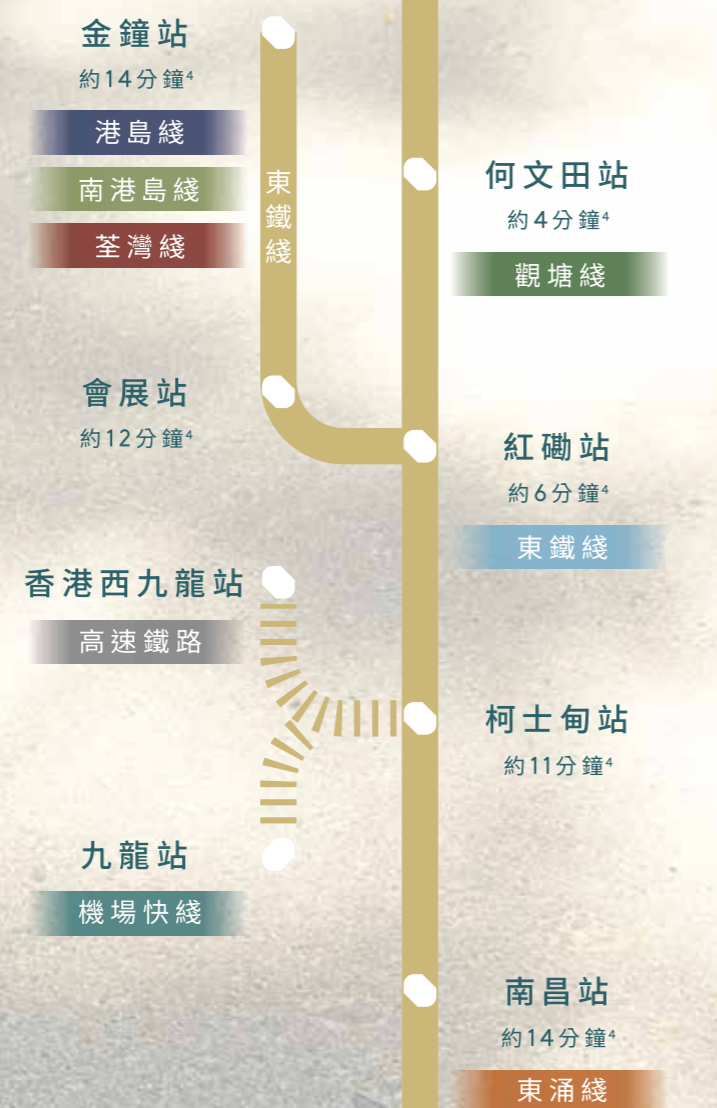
金鐘站
約14分鐘$^4$
港島綫
南港島綫
荃灣綫

東鐵綫

何文田站
約4分鐘$^4$
觀塘綫

會展站
約12分鐘$^4$

紅磡站
約6分鐘$^4$
東鐵綫

香港西九龍站
高速鐵路

柯士甸站
約11分鐘$^4$

九龍站
機場快綫

南昌站
約14分鐘$^4$
東涌綫